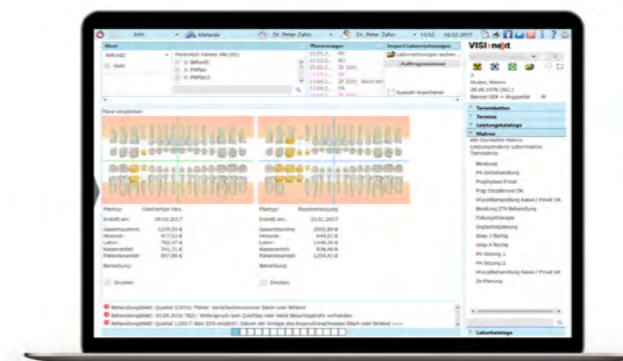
Dr. Peter Zahn
Dr. Peter Zahn
16.02.2017
VISI next
Planungen
Export Laborrechnungen
Auftragsnummer
Pläne vergleichen
Plantyp: Gleichartige Vers.
Erstellt am: 05.02.2017
Gesamtsumme: 1229,59 €
Honorar: 417,53 €
Labor: 762,47 €
Kassenanteil: 591,71 €
Patientenanteil: 657,88 €
Bemerkung:
Drucken
Plantyp: Regelversorgung
Erstellt am: 03.01.2017
Gesamtsumme: 2092,80 €
Honorar: 649,53 €
Labor: 1446,06 €
Kassenanteil: 838,48 €
Patientenanteil: 1254,41 €
Bemerkung:
Drucken
Terminketten
Termine
Leistungskataloge
Makros
Beratung
PA Vorbehandlung
Prophylaxe Privat
Füllungstherapie
Implantatplanung
Laborkataloge